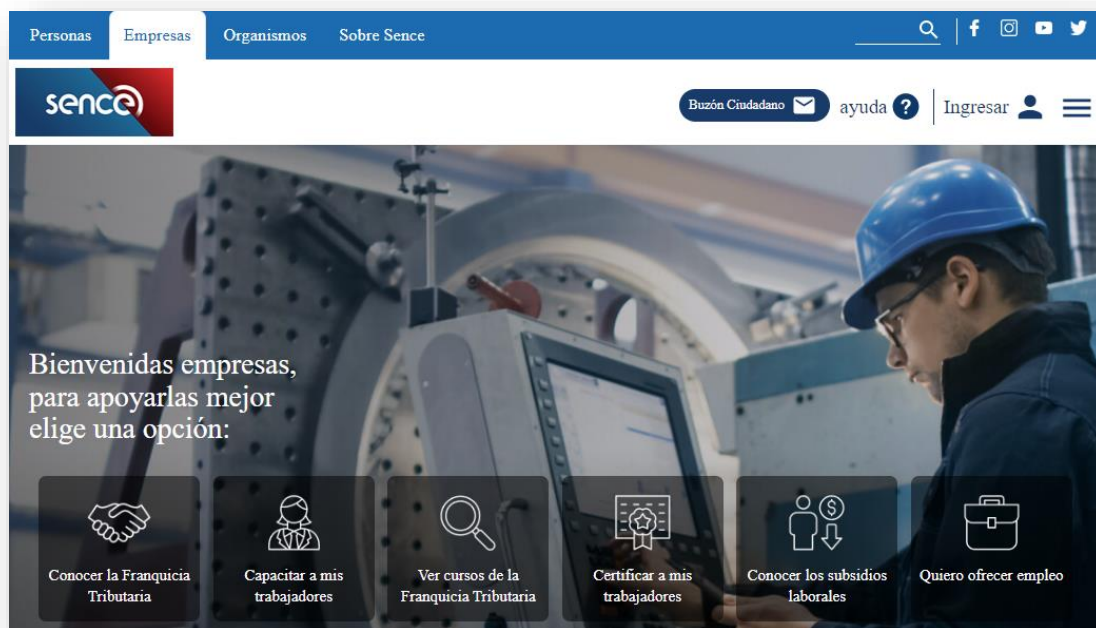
Personas Empresas Organismos Sobre Sence

sence

Buzón Ciudadano ayuda Ingresar

Bienvenidas empresas, para apoyarlas mejor elige una opción:

Conocer la Franquicia Tributaria

Capacitar a mis trabajadores

Ver cursos de la Franquicia Tributaria

Certificar a mis trabajadores

Conocer los subsidios laborales

Quiero ofrecer empleo